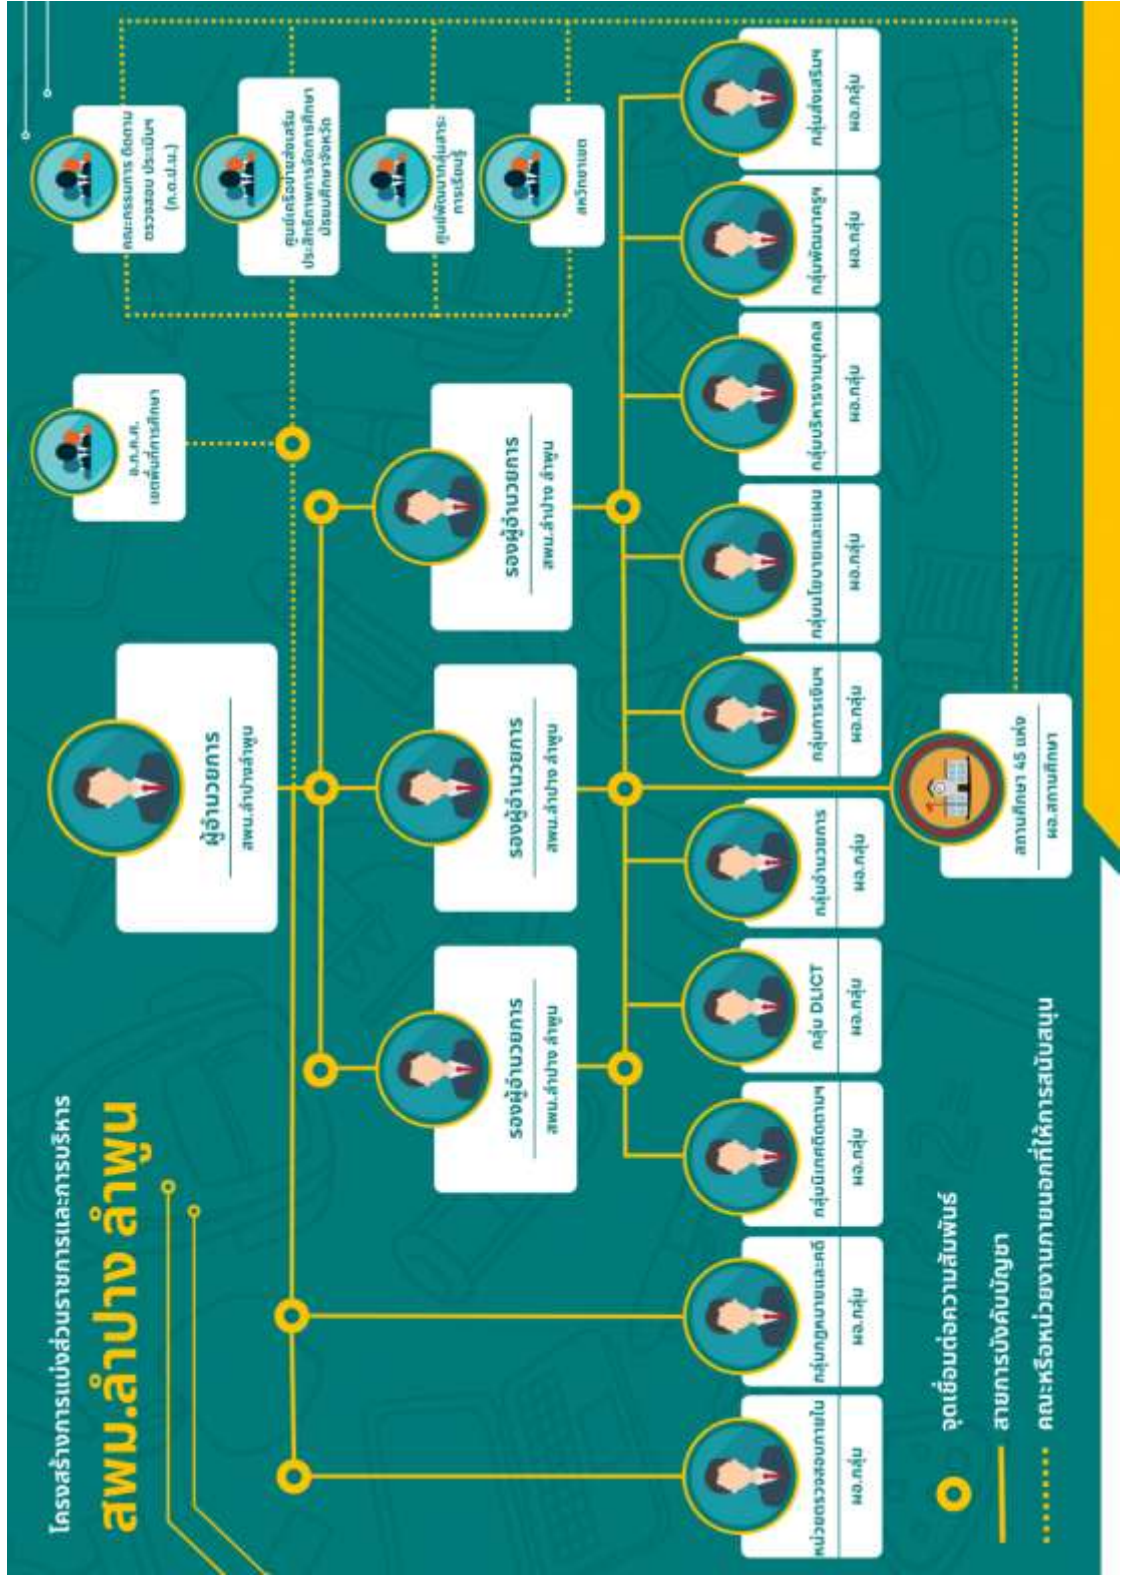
โครงสร้างการแบ่งส่วนราชการและการบริหาร
สพม.ลำปาง ลำพูน

ผู้อำนวยการ
สพม.ลำปางลำพูน

รองผู้อำนวยการ
สพม.ลำปาง ลำพูน

รองผู้อำนวยการ
สพม.ลำปาง ลำพูน

รองผู้อำนวยการ
สพม.ลำปาง ลำพูน

อ.ก.ค.ศ.
เขตพื้นที่การศึกษา

คณะกรรมการ ติดตาม ตรวจสอบ ประเมินฯ (ก.ต.ป.น.)

ศูนย์เครือข่ายส่งเสริมประสิทธิภาพการจัดการศึกษามัธยมศึกษาจังหวัด

ศูนย์พัฒนากลุ่มสาระการเรียนรู้

สหวิทยาเขต

หน่วยตรวจสอบภายใน
ผอ.กลุ่ม

กลุ่มกฎหมายและคดี
ผอ.กลุ่ม

กลุ่มนิเทศติดตามฯ
ผอ.กลุ่ม

กลุ่ม DLICT
ผอ.กลุ่ม

กลุ่มอำนวยการ
ผอ.กลุ่ม

กลุ่มการเงินฯ
ผอ.กลุ่ม

กลุ่มนโยบายและแผน
ผอ.กลุ่ม

กลุ่มบริหารงานบุคคล
ผอ.กลุ่ม

กลุ่มพัฒนาครูฯ
ผอ.กลุ่ม

กลุ่มส่งเสริมฯ
ผอ.กลุ่ม

สถานศึกษา 45 แห่ง
ผอ.สถานศึกษา

จุดเชื่อมต่อความสัมพันธ์
สายการบังคับบัญชา
คณะหรือหน่วยงานภายนอกที่ให้การสนับสนุน